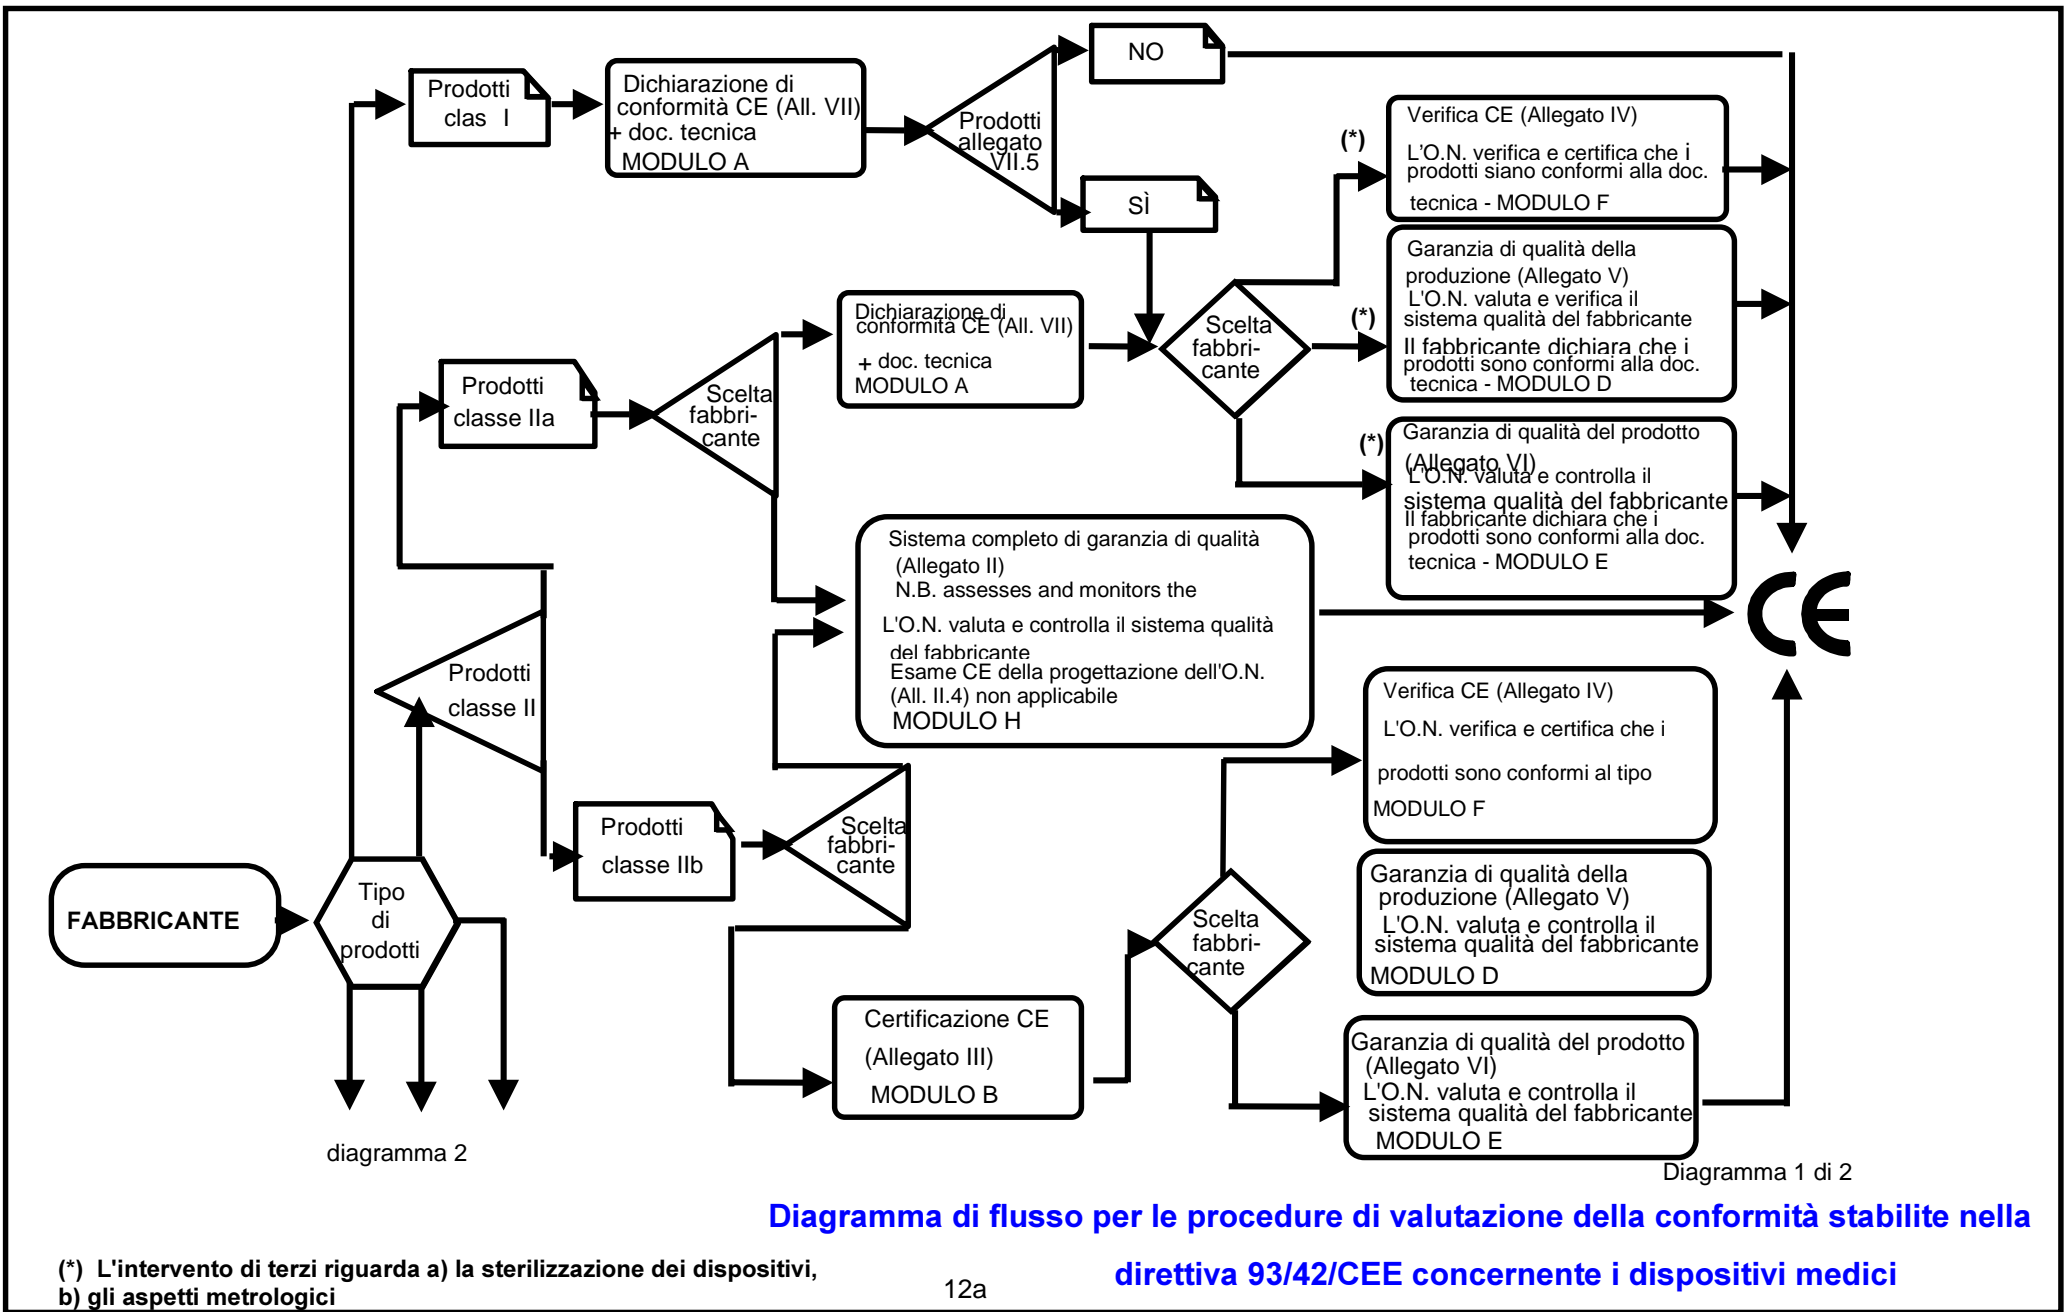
Prodotti clas I

Dichiarazione di conformità CE (All. VII) + doc. tecnica MODULO A

Prodotti allegato VII.5

NO

SÌ

(*)

Verifica CE (Allegato IV)
L'O.N. verifica e certifica che i prodotti siano conformi alla doc. tecnica - MODULO F

Garanzia di qualità della produzione (Allegato V)
L'O.N. valuta e verifica il sistema qualità del fabbricante
Il fabbricante dichiara che i prodotti sono conformi alla doc. tecnica - MODULO D

(*)

Prodotti classe IIa

Scelta fabbri-cante

Dichiarazione di conformità CE (All. VII)
+ doc. tecnica
MODULO A

Scelta fabbri-cante

(*)

Garanzia di qualità del prodotto (Allegato VI)
L'O.N. valuta e controlla il sistema qualità del fabbricante
Il fabbricante dichiara che i prodotti sono conformi alla doc. tecnica - MODULO E

Sistema completo di garanzia di qualità (Allegato II)
N.B. assesses and monitors the
L'O.N. valuta e controlla il sistema qualità del fabbricante
Esame CE della progettazione dell'O.N. (All. II.4) non applicabile
MODULO H

CE

Prodotti classe II

Verifica CE (Allegato IV)
L'O.N. verifica e certifica che i
prodotti sono conformi al tipo
MODULO F

Prodotti classe IIb

Scelta fabbri-cante

FABBRICANTE

Tipo di prodotti

Garanzia di qualità della produzione (Allegato V)
L'O.N. valuta e controlla il sistema qualità del fabbricante
MODULO D

Scelta fabbri-cante

Certificazione CE
(Allegato III)
MODULO B

Garanzia di qualità del prodotto (Allegato VI)
L'O.N. valuta e controlla il sistema qualità del fabbricante
MODULO E

diagramma 2

Diagramma 1 di 2

Diagramma di flusso per le procedure di valutazione della conformità stabilite nella direttiva 93/42/CEE concernente i dispositivi medici

(*) L'intervento di terzi riguarda a) la sterilizzazione dei dispositivi, b) gli aspetti metrologici

12a